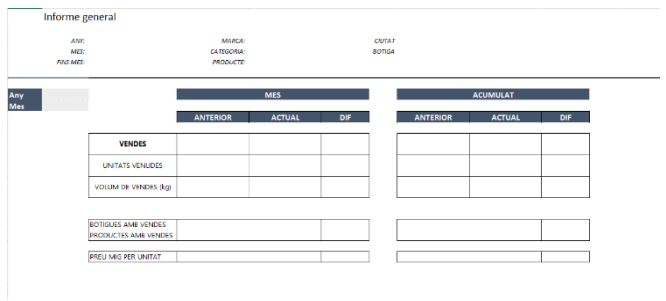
Informe general

ANY:
MES:
FINS MES:

MARCA:
CATEGORIA:
PRODUCTE:

CIUTAT
BOTIGA

Any
Mes

| | MES | | | ACUMULAT | | |
|---|---|---|---|---|---|---|
| | ANTERIOR | ACTUAL | DIF | ANTERIOR | ACTUAL | DIF |
| VENDES | | | | | | |
| UNITATS VENUDES | | | | | | |
| VOLUM DE VENDES (kg) | | | | | | |
| BOTIGUES AMB VENDES | | | | | | |
| PRODUCTES AMB VENDES | | | | | | |
| PREU MIG PER UNITAT | | | | | | |